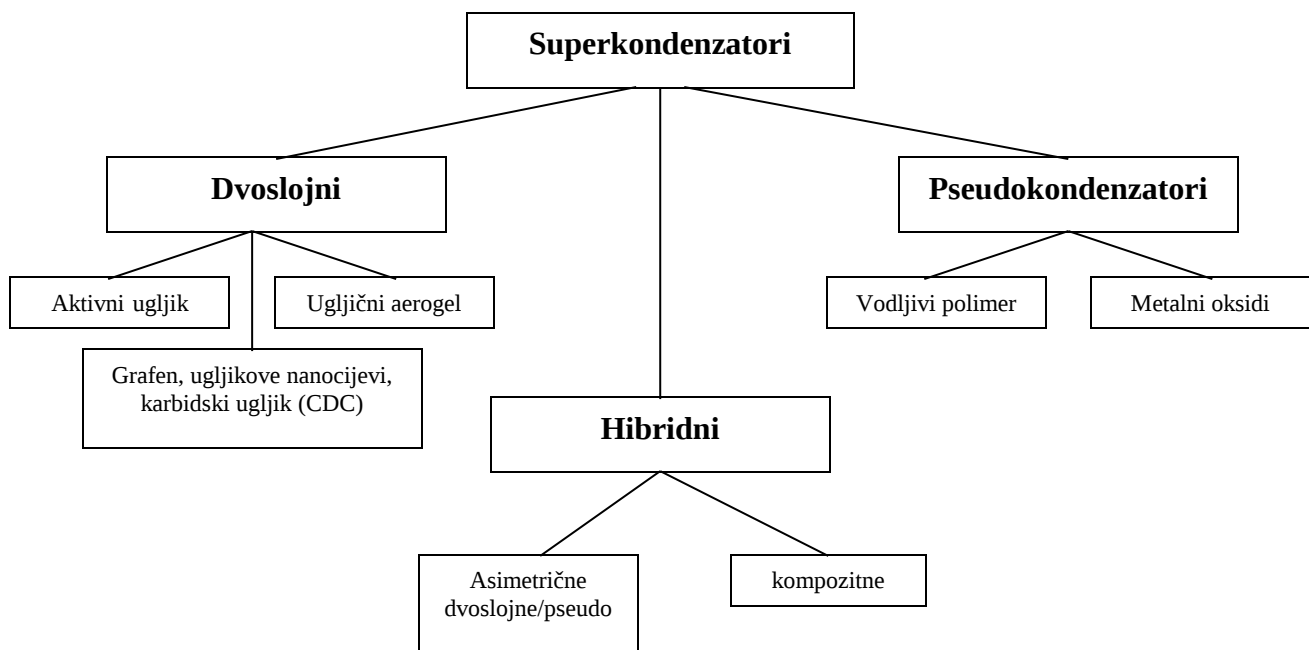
Superkondenzatori

Dvoslojni

Aktivni ugljik

Ugljični aerogel

Grafen, ugljikove nanocijevi, karbidski ugljik (CDC)

Pseudokondenzatori

Vodljivi polimer

Metalni oksidi

Hibridni

Asimetrične dvoslojne/pseudo

kompozitne